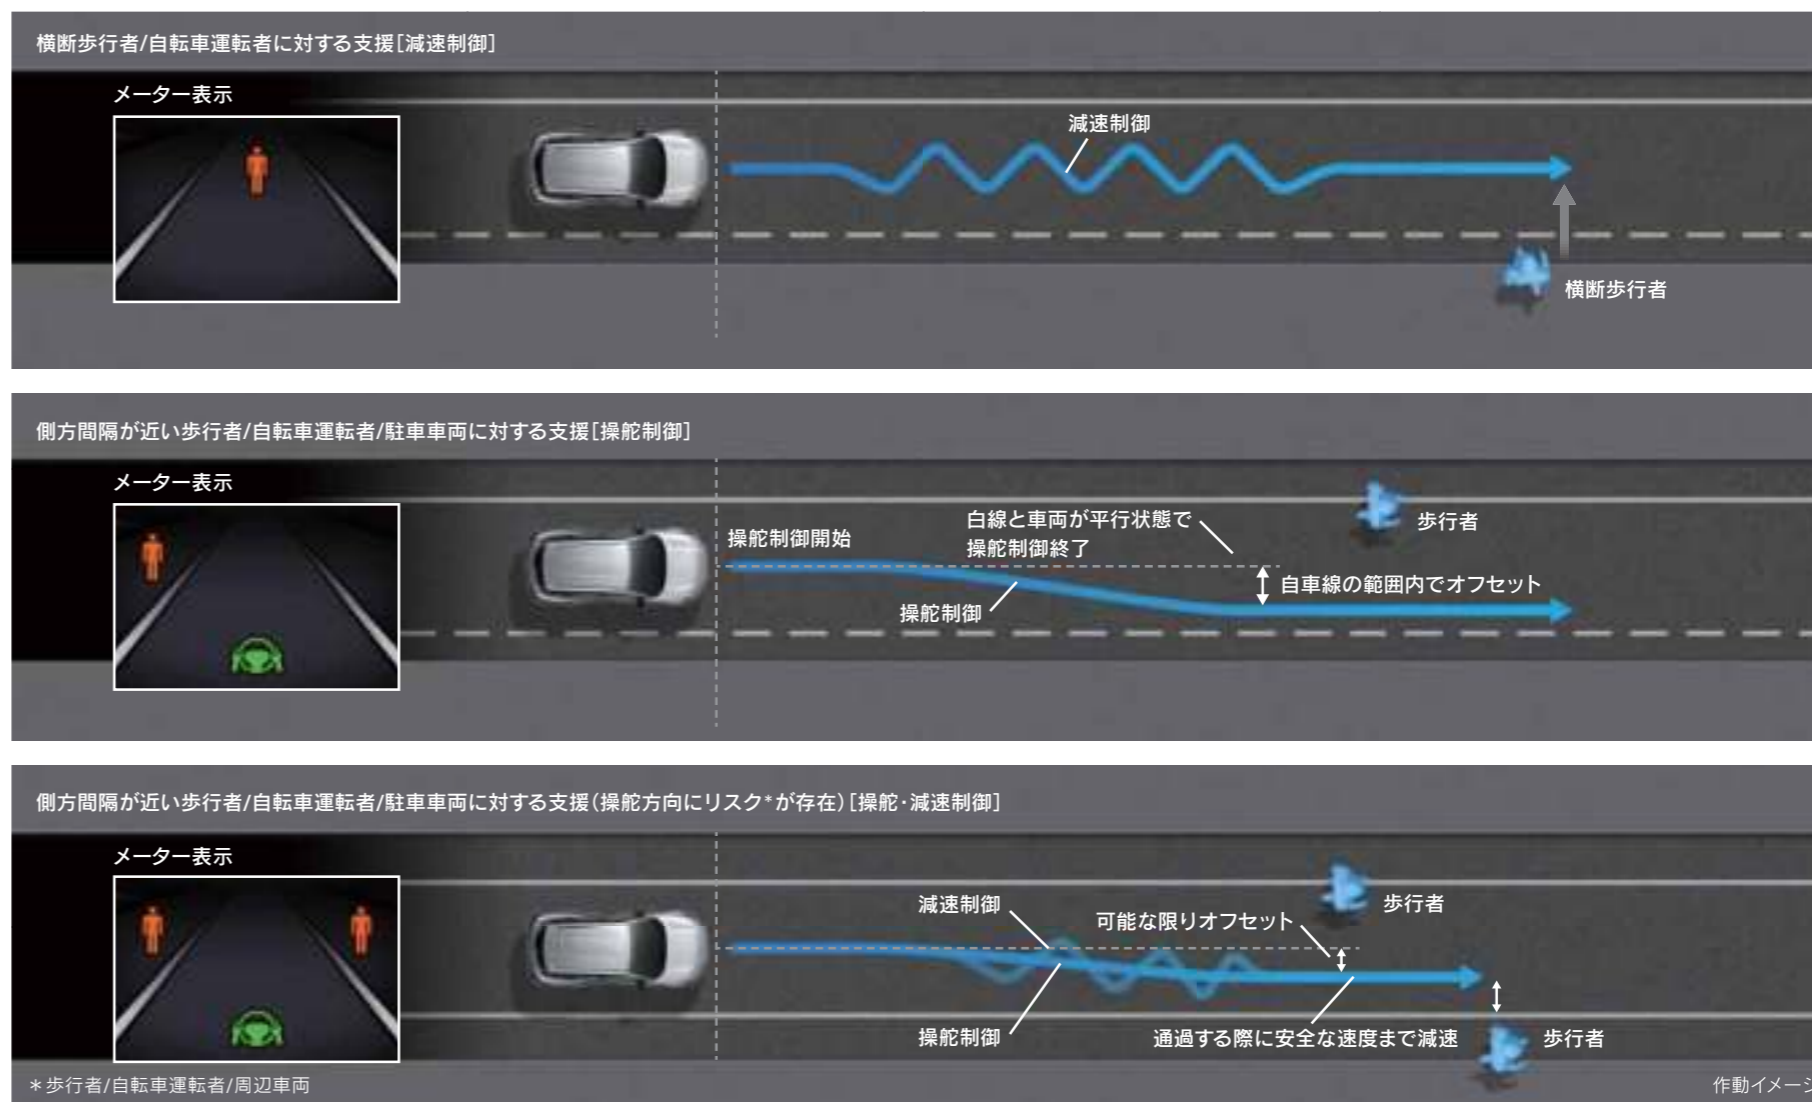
横断歩行者/自転車運転者に対する支援[減速制御]

メーター表示

減速制御

横断歩行者

側方間隔が近い歩行者/自転車運転者/駐車車両に対する支援[操舵制御]

メーター表示

操舵制御開始

白線と車両が平行状態で操舵制御終了

歩行者

自車線の範囲内でオフセット

操舵制御

側方間隔が近い歩行者/自転車運転者/駐車車両に対する支援(操舵方向にリスク*が存在)[操舵・減速制御]

メーター表示

減速制御

可能な限りオフセット

歩行者

操舵制御

通過する際に安全な速度まで減速

歩行者

*歩行者/自転車運転者/周辺車両

作動イメージ